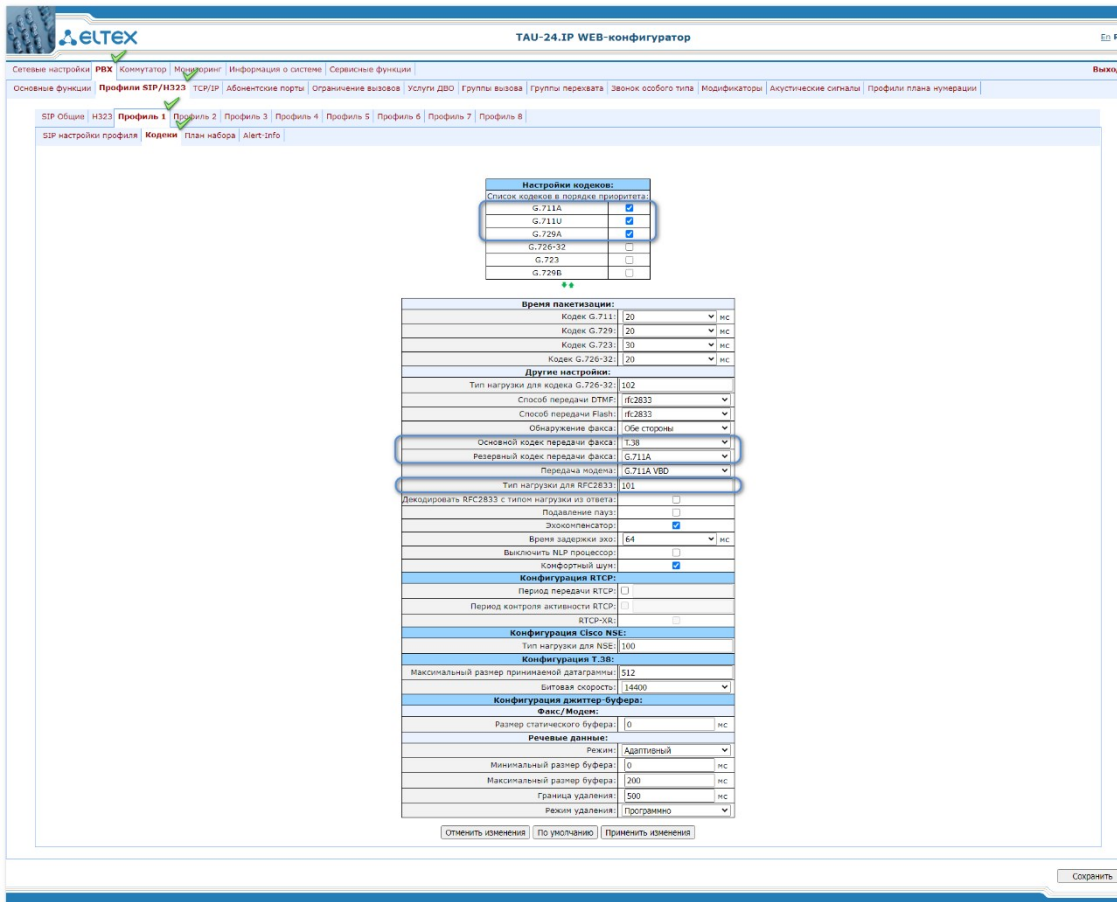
ELTEX

TAU-24.IP WEB-конфигуратор

En R

Сетевые настройки | PBX | Коммутатор | Мониторинг | Информация о системе | Сервисные функции

Выход

Основные функции | Профили SIP/H323 | TCP/IP | Абонентские порты | Ограничение вызовов | Услуги ДВО | Группы вызова | Группы перехвата | Звонок особого типа | Модификаторы | Акустические сигналы | Профили плана нумерации

SIP Общие | H323 | Профиль 1 | Профиль 2 | Профиль 3 | Профиль 4 | Профиль 5 | Профиль 6 | Профиль 7 | Профиль 8

SIP настройки профиля | Кодеки | План набора | Alert-Info

| Настройки кодеков: | |
|---|---|
| Список кодеков в порядке приоритета: | |
| G.711A | ☑ |
| G.711U | ☑ |
| G.729A | ☑ |
| G.726-32 | ☐ |
| G.723 | ☐ |
| G.729B | ☐ |

| Время пакетизации: | | |
|---|---|---|
| Кодек G.711: | 20 | мс |
| Кодек G.729: | 20 | мс |
| Кодек G.723: | 30 | мс |
| Кодек G.726-32: | 20 | мс |
| Другие настройки: | | |
| Тип нагрузки для кодека G.726-32: | 102 | |
| Способ передачи DTMF: | rfc2833 | |
| Способ передачи Flash: | rfc2833 | |
| Обнаружение факса: | Обе стороны | |
| Основной кодек передачи факса: | T.38 | |
| Резервный кодек передачи факса: | G.711A | |
| Передача модема: | G.711A VBD | |
| Тип нагрузки для RFC2833: | 101 | |
| Декодировать RFC2833 с типом нагрузки из ответа: | ☐ | |
| Подавление пауз: | ☐ | |
| Эхокомпенсатор: | ☑ | |
| Время задержки эхо: | 64 | мс |
| Выключить NLP процессор: | ☐ | |
| Конфортный шум: | ☑ | |
| Конфигурация RTCP: | | |
| Период передачи RTCP: | ☐ | |
| Период контроля активности RTCP: | ☐ | |
| RTCP-XR: | ☐ | |
| Конфигурация Cisco NSE: | | |
| Тип нагрузки для NSE: | 100 | |
| Конфигурация T.38: | | |
| Максимальный размер принимаемой датаграммы: | 512 | |
| Битовая скорость: | 14400 | |
| Конфигурация джиттер-буфера: | | |
| Факс/Модем: | | |
| Размер статического буфера: | 0 | мс |
| Речевые данные: | | |
| Режим: | Адаптивный | |
| Минимальный размер буфера: | 0 | мс |
| Максимальный размер буфера: | 200 | мс |
| Граница удаления: | 500 | мс |
| Режим удаления: | Програмнно | |

Отменить изменения | По умолчанию | Применить изменения

Сохранить